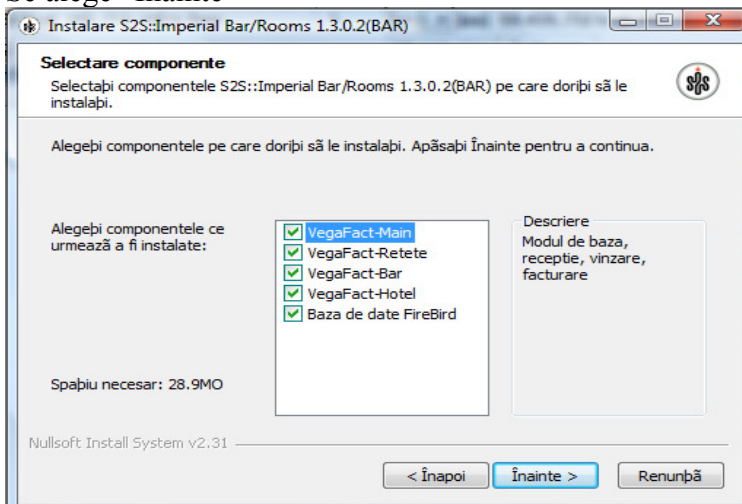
Se alege "Înainte"

Instalare S2S::Imperial Bar/Rooms 1.3.0.2(BAR)

Selectare componente

Selectaþi componentele S2S::Imperial Bar/Rooms 1.3.0.2(BAR) pe care doriþi sã le instalaþi.

Alegeþi componentele pe care doriþi sã le instalaþi. Apãsaþi Înainte pentru a continua.

Alegeþi componentele ce urmează a fi instalate:

VegaFact-Main
VegaFact-Retete
VegaFact-Bar
VegaFact-Hotel
Baza de date FireBird

Descriere
Modul de baza, receptie, vinzare, facturare

Spaþiu necesar: 28.9MO

Nullsoft Install System v2.31

< Înapoi
Înainte >
Renunþã